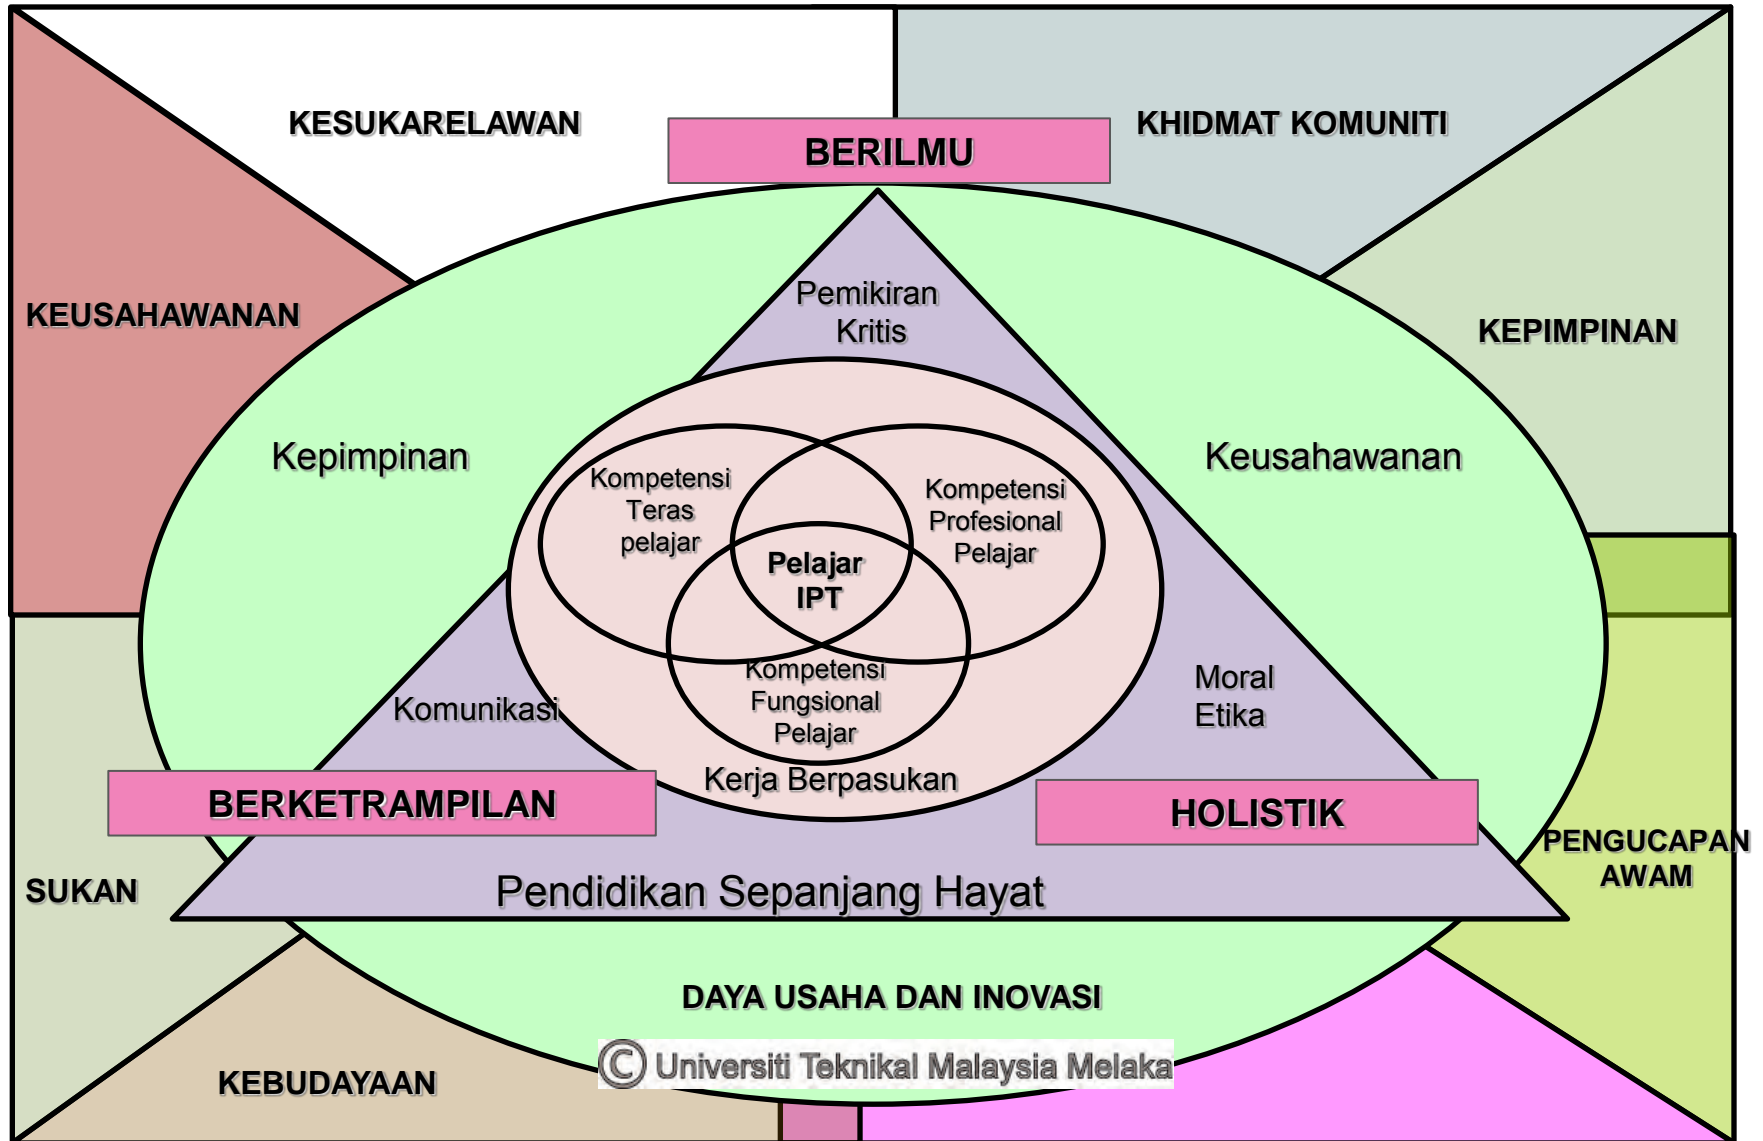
KESUKARELAWAN

BERILMU

KHIDMAT KOMUNITI

KEUSAHAWANAN

KEPIMPINAN

Pemikiran Kritis

Kepimpinan

Keusahawanan

Kompetensi Teras pelajar

Kompetensi Profesional Pelajar

Pelajar IPT

Kompetensi Fungsional Pelajar

Komunikasi

Moral Etika

Kerja Berpasukan

BERKETRAMPILAN

HOLISTIK

PENGUCAPAN AWAM

SUKAN

Pendidikan Sepanjang Hayat

DAYA USAHA DAN INOVASI

KEBUDAYAAN

© Universiti Teknikal Malaysia Melaka